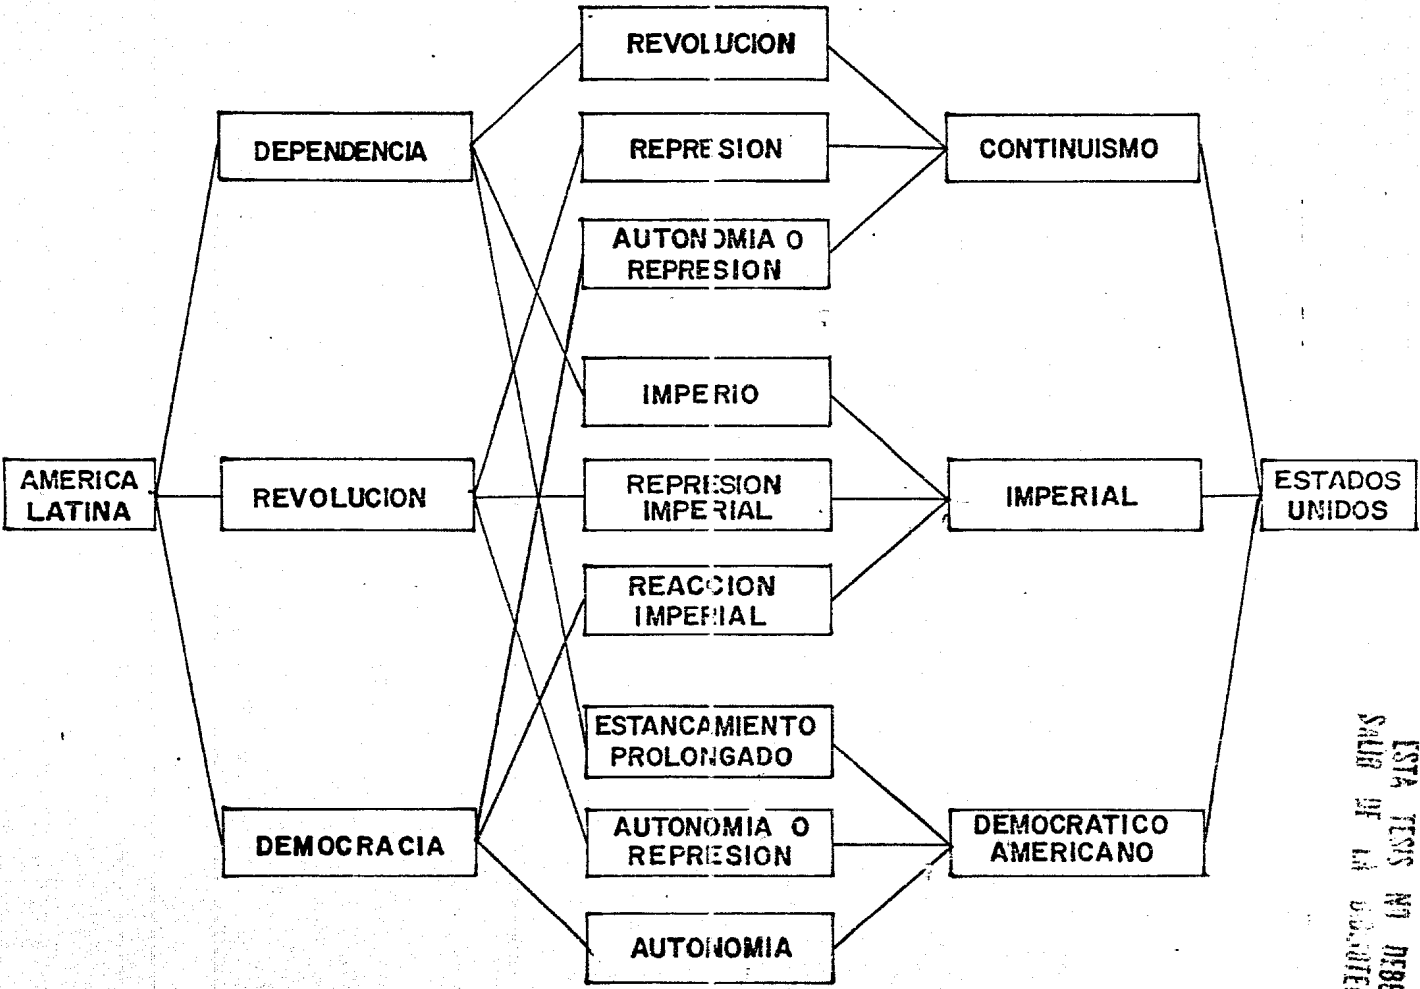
AMERICA LATINA

DEPENDENCIA

REVOLUCION

DEMOCRACIA

REVOLUCION

REPRESION

AUTONOMIA O REPRESION

IMPERIO

REPRESION IMPERIAL

REACCION IMPERIAL

ESTANCAMIENTO PROLONGADO

AUTONOMIA O REPRESION

AUTONOMIA

CONTINUISMO

IMPERIAL

DEMOCRATICO AMERICANO

ESTADOS UNIDOS

ESTA TESIS NO DEBE SALIR DE LA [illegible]